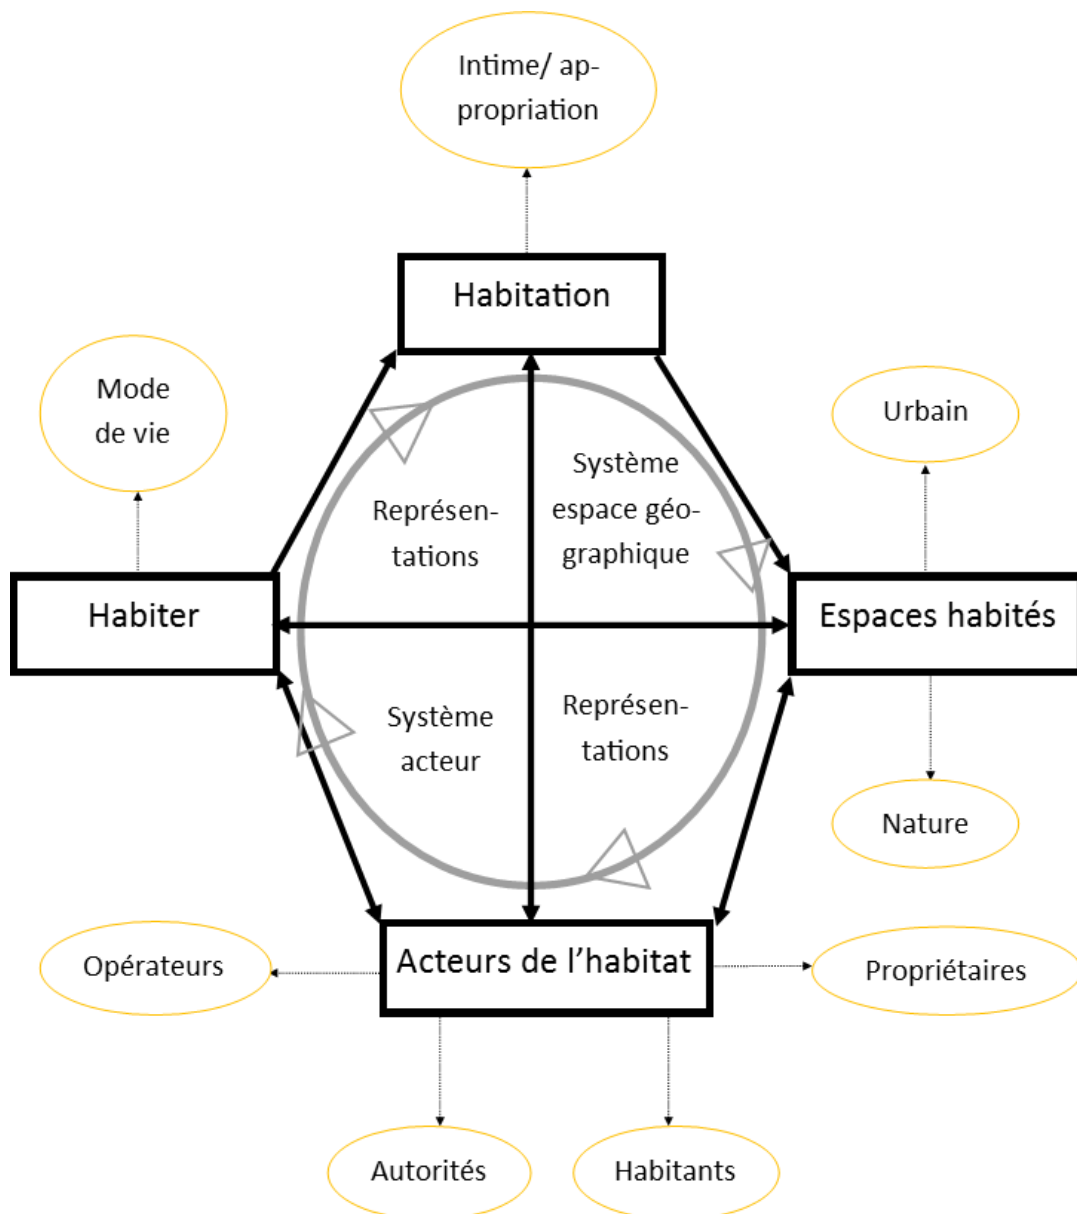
Intime/ appropriation

Habitation

Mode de vie

Urbain

Représentations

Système espace géographique

Habiter

Espaces habités

Système acteur

Représentations

Nature

Opérateurs

Acteurs de l’habitat

Propriétaires

Autorités

Habitants